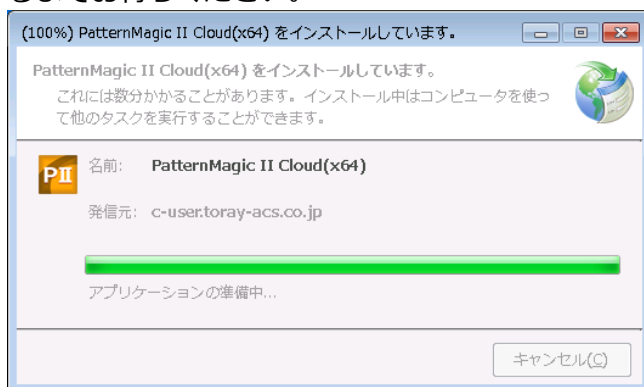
(100%) PatternMagic II Cloud(x64) をインストールしています。

PatternMagic II Cloud(x64) をインストールしています。

これには数分かかることがあります。インストール中はコンピュータを使って他のタスクを実行することができます。

PII

名前: PatternMagic II Cloud(x64)

発信元: c-user.toray-acs.co.jp

アプリケーションの準備中...

キャンセル(C)